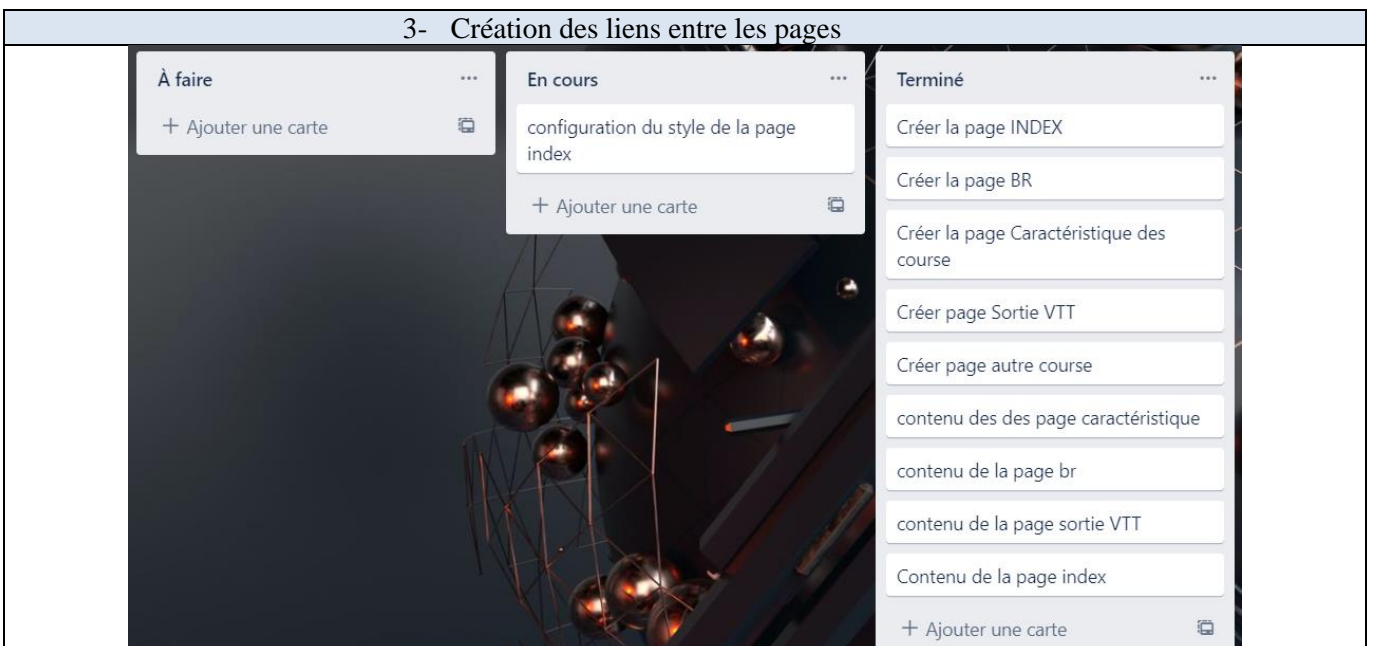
3- Création des liens entre les pages

À faire ...

+ Ajouter une carte

En cours ...

configuration du style de la page index

+ Ajouter une carte

Terminé ...

Créer la page INDEX

Créer la page BR

Créer la page Caractéristique des course

Créer page Sortie VTT

Créer page autre course

contenu des des page caractéristique

contenu de la page br

contenu de la page sortie VTT

Contenu de la page index

+ Ajouter une carte